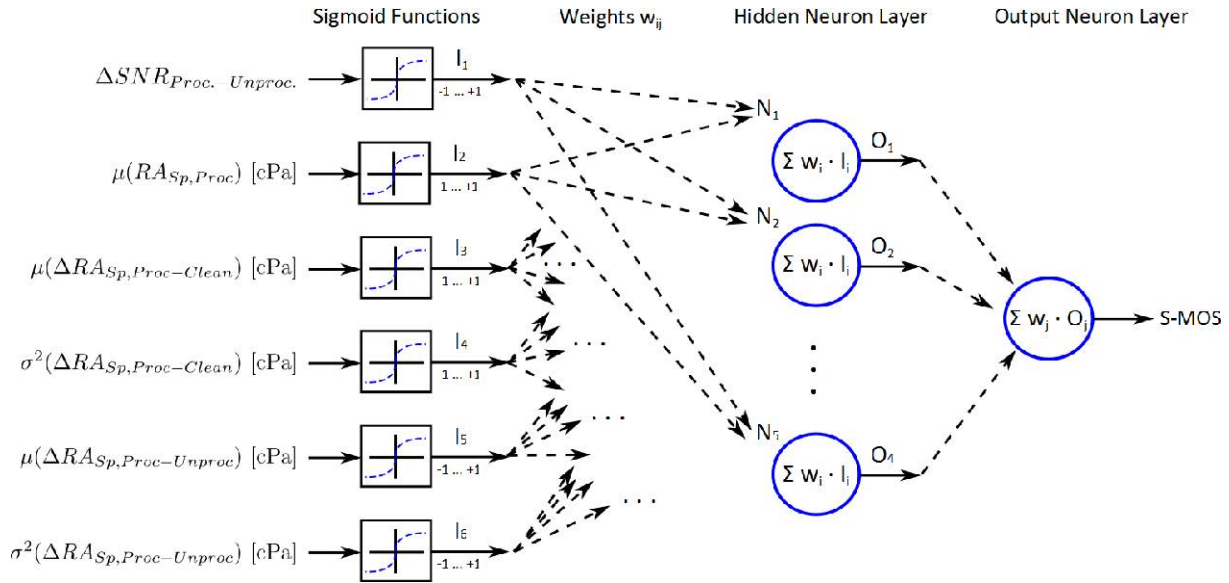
Sigmoid Functions

Weights $w_{ij}$

Hidden Neuron Layer

Output Neuron Layer

$\Delta SNR_{Proc.\ Unproc.}$

$I_1$

-1 ... +1

$\mu(RA_{Sp,Proc})$ [cPa]

$I_2$

1 ... +1

$\mu(\Delta RA_{Sp,Proc-Clean})$ [cPa]

$I_3$

1 ... +1

$\sigma^2(\Delta RA_{Sp,Proc-Clean})$ [cPa]

$I_4$

1 ... +1

$\mu(\Delta RA_{Sp,Proc-Unproc})$ [cPa]

$I_5$

-1 ... +1

$\sigma^2(\Delta RA_{Sp,Proc-Unproc})$ [cPa]

$I_6$

-1 ... +1

...

...

...

...

$N_1$

$\Sigma\ w_i \cdot I_i$

$O_1$

$N_2$

$\Sigma\ w_i \cdot I_i$

$O_2$

$N_5$

$\Sigma\ w_i \cdot I_i$

$O_4$

$\Sigma\ w_j \cdot O_j$

S-MOS